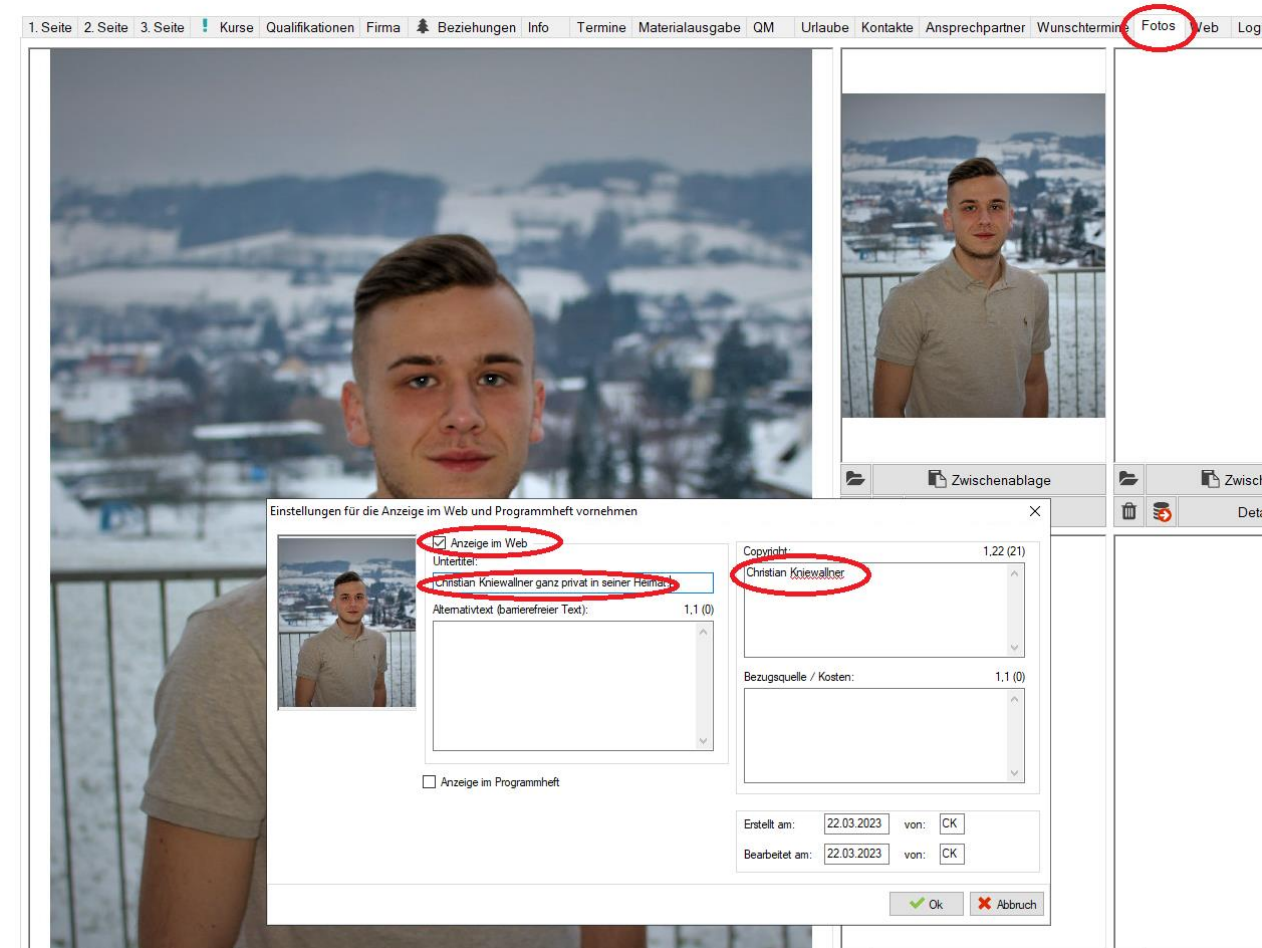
1. Seite 2. Seite 3. Seite ! Kurse Qualifikationen Firma Beziehungen Info Termine Materialausgabe QM Urlaube Kontakte Ansprechpartner Wunschtermine Fotos Web Log

Zwischenablage

Zwisch

Deta

Einstellungen für die Anzeige im Web und Programmheft vornehmen

Anzeige im Web

Untertitel:

Christian Kniewallner ganz privat in seiner Heimat

Alternativtext (barrierefreier Text): 1,1 (0)

Anzeige im Programmheft

Copyright: 1,22 (21)

Christian Kniewallner

Bezugsquelle / Kosten: 1,1 (0)

Erstellt am: 22.03.2023 von: CK

Bearbeitet am: 22.03.2023 von: CK

Ok

Abbruch